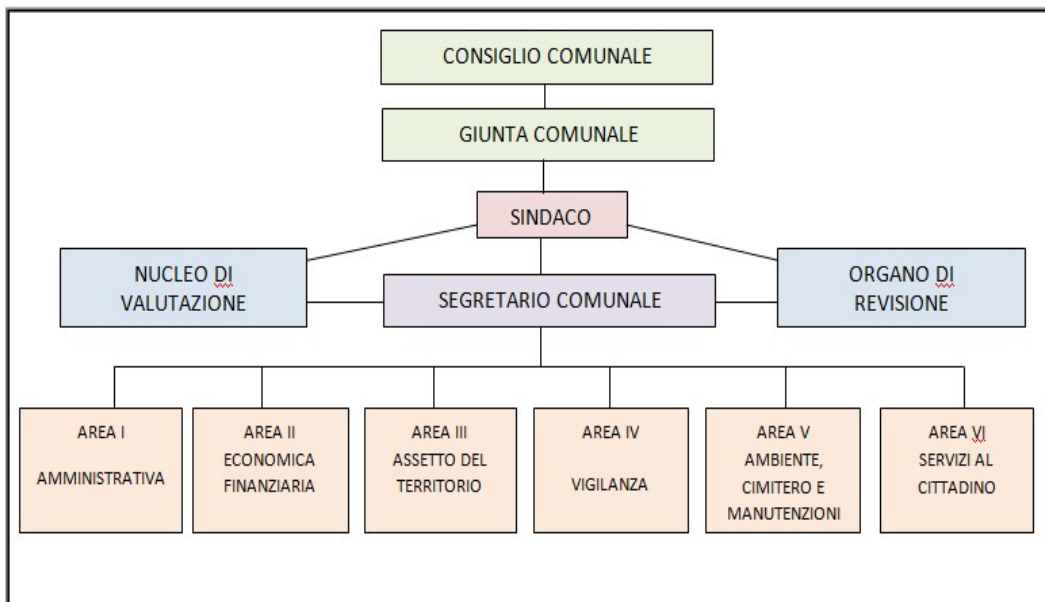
CONSIGLIO COMUNALE

GIUNTA COMUNALE

SINDACO

NUCLEO DI VALUTAZIONE

SEGRETARIO COMUNALE

ORGANO DI REVISIONE

AREA I
AMMINISTRATIVA

AREA II
ECONOMICA FINANZIARIA

AREA III
ASSETTO DEL TERRITORIO

AREA IV
VIGILANZA

AREA V
AMBIENTE, CIMITERO E MANUTENZIONI

AREA VI
SERVIZI AL CITTADINO